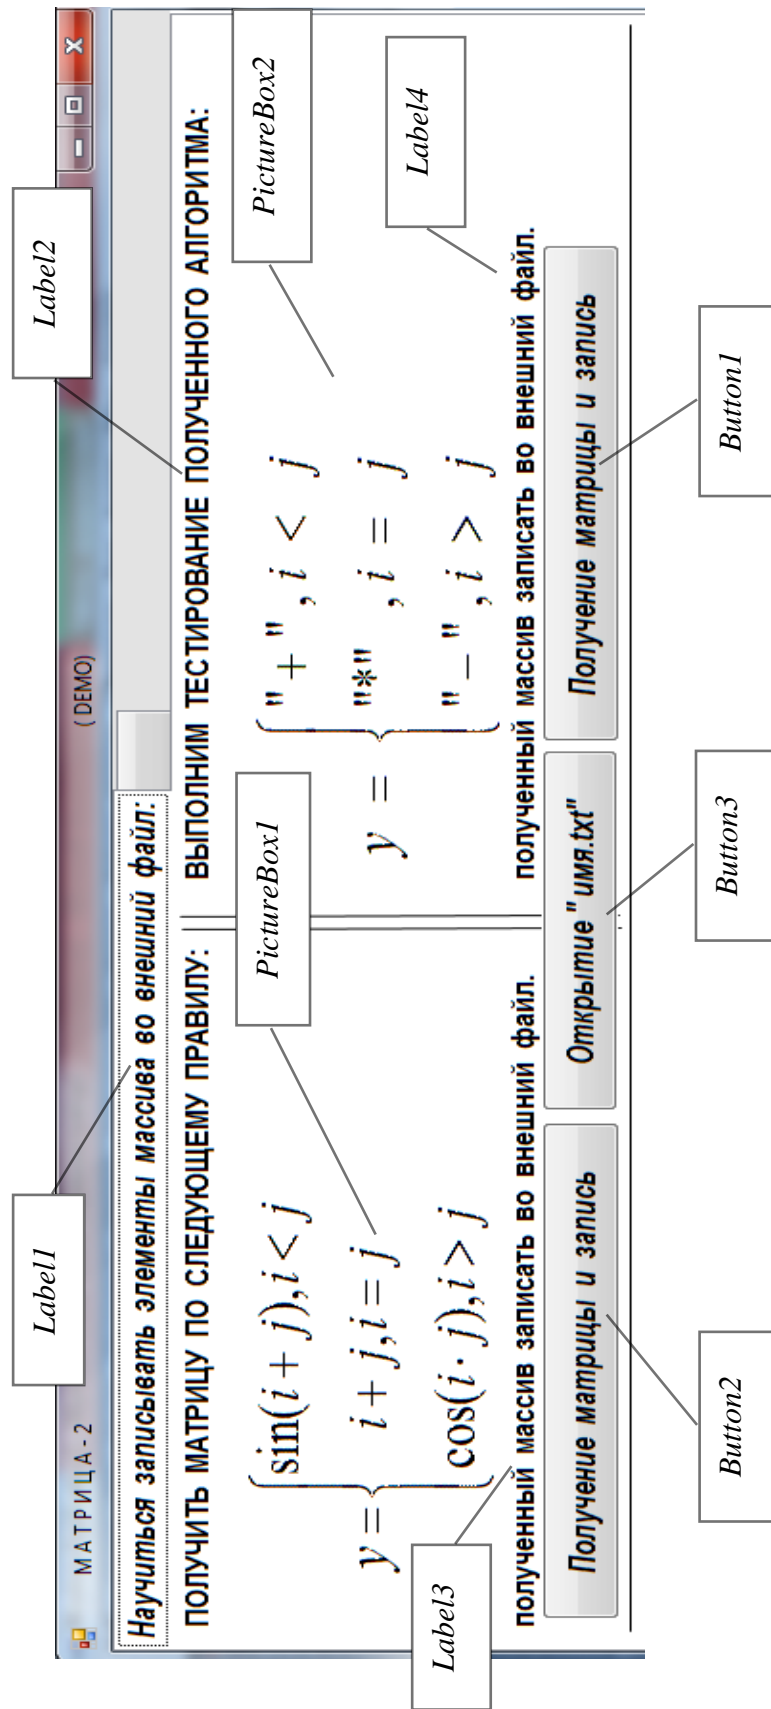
МАТРИЦА-2

(DEMO)

Научиться записывать элементы массива во внешний файл:

ПОЛУЧИТЬ МАТРИЦУ ПО СЛЕДУЮЩЕМУ ПРАВИЛУ:

$y = \begin{cases} \sin(i+j), i<j \\ i+j, i=j \\ \cos(i \cdot j), i>j \end{cases}$

полученный массив записать во внешний файл.

Получение матрицы и запись

Открытие "имя.txt"

ВЫПОЛНИМ ТЕСТИРОВАНИЕ ПОЛУЧЕННОГО АЛГОРИТМА:

$y = \begin{cases} "+", i<j \\ "*", i=j \\ "-", i>j \end{cases}$

полученный массив записать во внешний файл.

Получение матрицы и запись

Label1

Label2

PictureBox1

PictureBox2

Label3

Label4

Button1

Button2

Button3